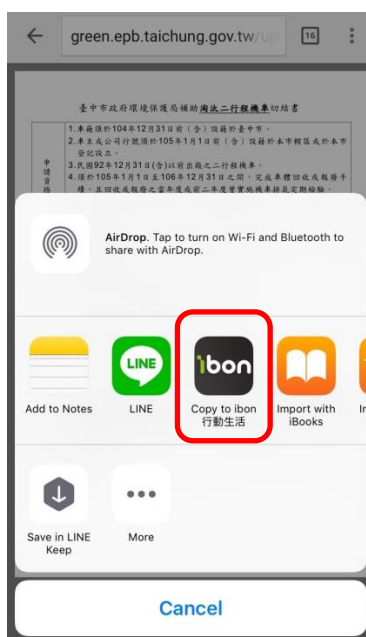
green.epb.taichung.gov.tw/up

16

臺中市政府環境保護局補助淘汰二行程機車切結書

申請資格

1.車籍須於104年12月31日前(含)設籍於臺中市。
2.車主或公司行號須於105年1月1日前(含)設籍於本市轄區或於本市登記設立。
3.民國92年12月31日(含)以前出廠之二行程機車。
4.須於105年1月1日至106年12月31日之間，完成車體回收或報廢手續，且回收或報廢之當年度或前二年度實際機車排氣定期檢驗

AirDrop. Tap to turn on Wi-Fi and Bluetooth to share with AirDrop.

Add to Notes

LINE

LINE

ibon

Copy to ibon 行動生活

Import with iBooks

I

Save in LINE Keep

More

Cancel